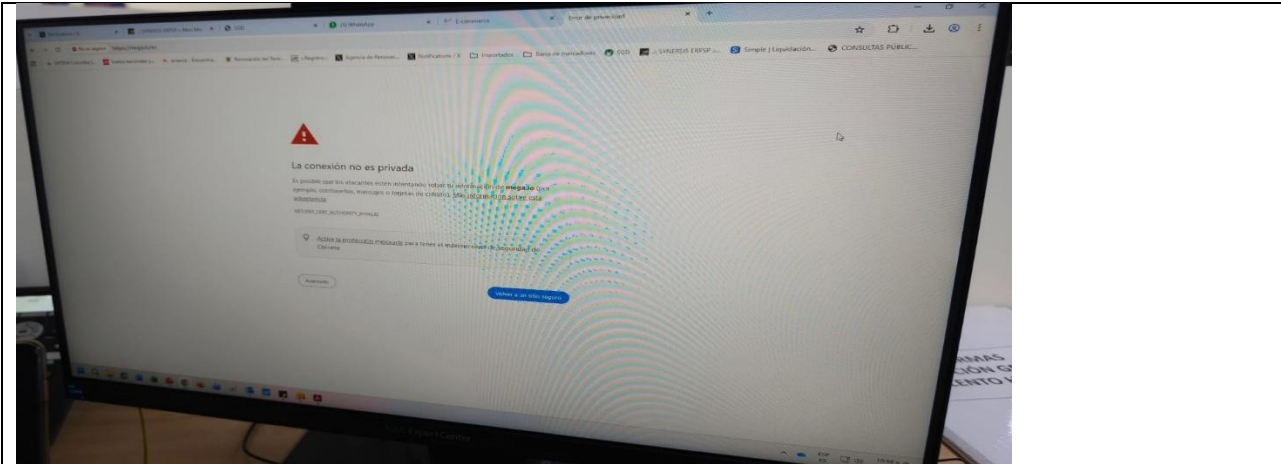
(1) WhatsApp

E-commerce

Error de privacidad

No es seguro

Importados

Barra de marcadores

SYNERGIS ERPSP

Simple | Liquidación

CONSULTAS PÚBLIC...

La conexión no es privada

Es posible que los atacantes estén intentando robar tu información de **mega.io** (por ejemplo, contraseñas, mensajes o tarjetas de crédito). Más información sobre esta advertencia

NET::ERR_CERT_AUTHORITY_INVALID

Activa la protección mejorada para tener el máximo nivel de seguridad de Chrome

Avanzado

Volver a un sitio seguro

RMAS
CIÓN G
ENTO